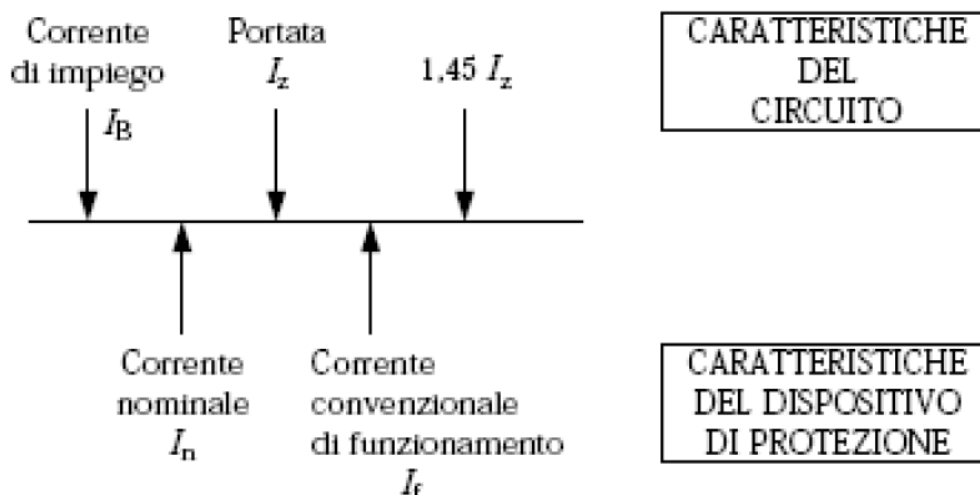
Corrente di impiego $I_B$

Portata $I_z$

1,45 $I_z$

CARATTERISTICHE DEL CIRCUITO

Corrente nominale $I_n$

Corrente convenzionale di funzionamento $I_f$

CARATTERISTICHE DEL DISPOSITIVO DI PROTEZIONE